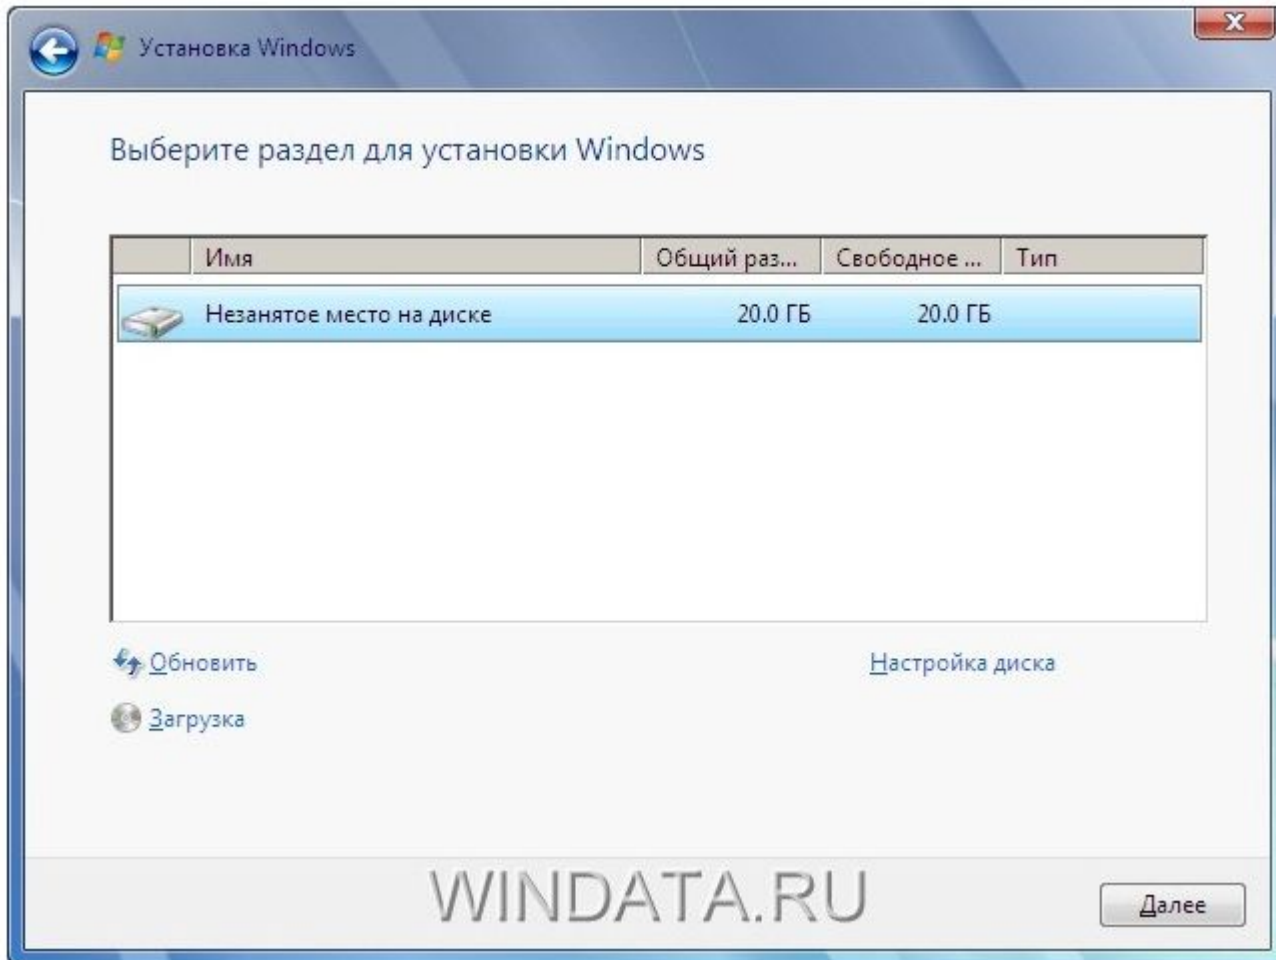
Установка Windows

Выберите раздел для установки Windows

| Имя | Общий раз... | Свободное ... | Тип |
|---|---|---|---|
| Незанятое место на диске | 20.0 ГБ | 20.0 ГБ | |

Обновить

Настройка диска

Загрузка

WINDATA.RU

Далее